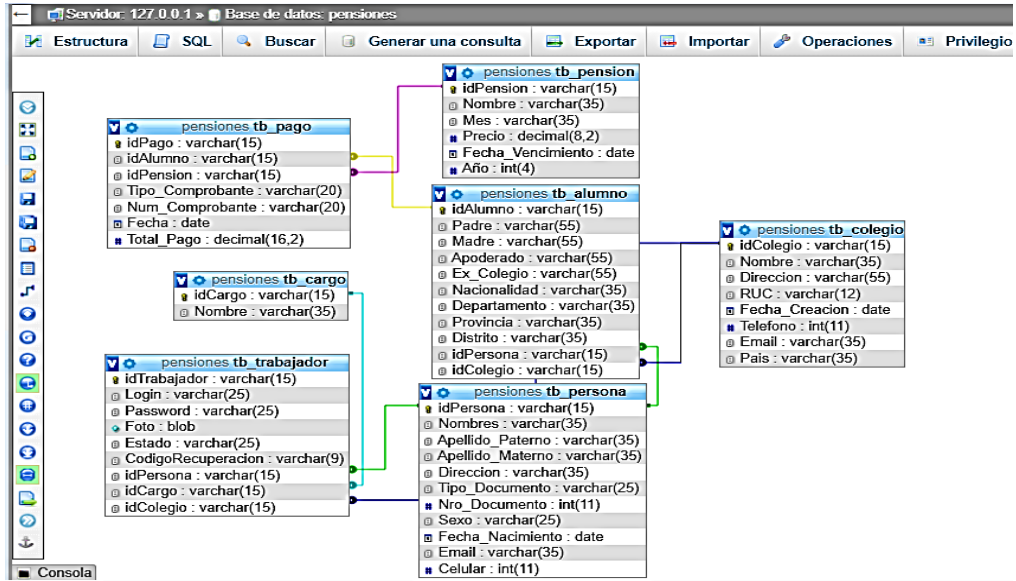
Servidor: 127.0.0.1 » Base de datos: pensiones

Estructura | SQL | Buscar | Generar una consulta | Exportar | Importar | Operaciones | Privilegio

pensiones tb_pension
idPension : varchar(15)
Nombre : varchar(35)
Mes : varchar(35)
Precio : decimal(8,2)
Fecha_Vencimiento : date
Año : int(4)

pensiones tb_pago
idPago : varchar(15)
idAlumno : varchar(15)
idPension : varchar(15)
Tipo_Comprobante : varchar(20)
Num_Comprobante : varchar(20)
Fecha : date
Total_Pago : decimal(16,2)

pensiones tb_alumno
idAlumno : varchar(15)
Padre : varchar(55)
Madre : varchar(55)
Apoderado : varchar(55)
Ex_Colegio : varchar(55)
Nacionalidad : varchar(35)
Departamento : varchar(35)
Provincia : varchar(35)
Distrito : varchar(35)
idPersona : varchar(15)
idColegio : varchar(15)

pensiones tb_colegio
idColegio : varchar(15)
Nombre : varchar(35)
Direccion : varchar(55)
RUC : varchar(12)
Fecha_Creacion : date
Telefono : int(11)
Email : varchar(35)
Pais : varchar(35)

pensiones tb_cargo
idCargo : varchar(15)
Nombre : varchar(35)

pensiones tb_trabajador
idTrabajador : varchar(15)
Login : varchar(25)
Password : varchar(25)
Foto : blob
Estado : varchar(25)
CodigoRecuperacion : varchar(9)
idPersona : varchar(15)
idCargo : varchar(15)
idColegio : varchar(15)

pensiones tb_persona
idPersona : varchar(15)
Nombres : varchar(35)
Apellido_Paterno : varchar(35)
Apellido_Materno : varchar(35)
Direccion : varchar(35)
Tipo_Documento : varchar(25)
Nro_Documento : int(11)
Sexo : varchar(25)
Fecha_Nacimiento : date
Email : varchar(35)
Celular : int(11)

Consola